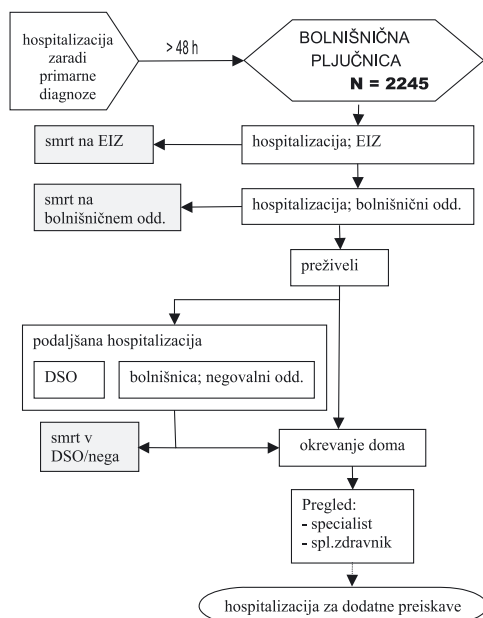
hospitalizacija zaradi primarne diagnoze

> 48 h

BOLNIŠNIČNA PLJUČNICA
N = 2245

smrt na EIZ

hospitalizacija; EIZ

smrt na bolnišničnem odd.

hospitalizacija; bolnišnični odd.

preživeli

podaljšana hospitalizacija

DSO

bolnišnica; negovalni odd.

smrt v DSO/nega

okrevanje doma

Pregled:
- specialist
- spl.zdravnik

hospitalizacija za dodatne preiskave